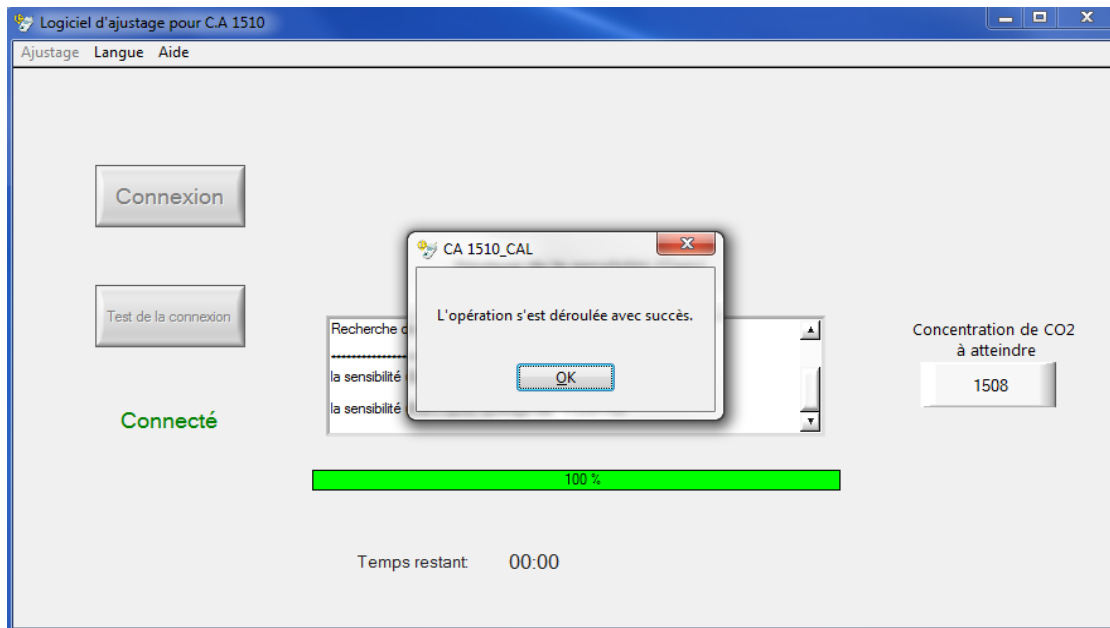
Logiciel d'ajustage pour C.A 1510

Ajustage Langue Aide

Connexion

Test de la connexion

Connecté

CA 1510_CAL

L'opération s'est déroulée avec succès.

OK

Recherche d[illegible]

la sensibilité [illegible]

la sensibilité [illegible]

Concentration de CO2 à atteindre

1508

100 %

Temps restant 00:00